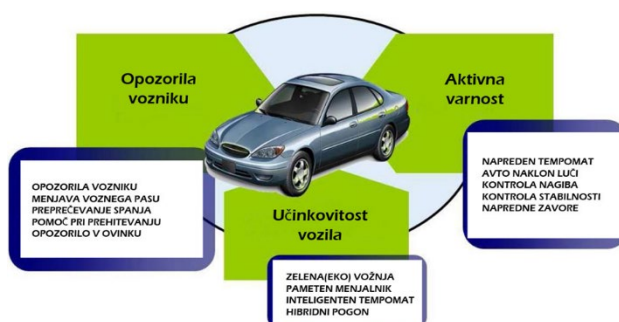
Opozorila vozniku

Aktivna varnost

OPOZORILA VOZNIKU
MENJAVA VOZNEGA PASU
PREPREČEVANJE SPANJA
POMOČ PRI PREHITEVANJU
OPOZORILO V OVINKU

NAPREDEN TEMPOMAT
AVTO NAKLON LUČI
KONTROLA NAGIBA
KONTROLA STABILNOSTI
NAPREDNE ZAVORE

Učinkovitost vozila

ZELENA(EKO) VOŽNJA
PAMETEN MENJALNIK
INTELIGENTEN TEMPOMAT
HIBRIDNI POGON